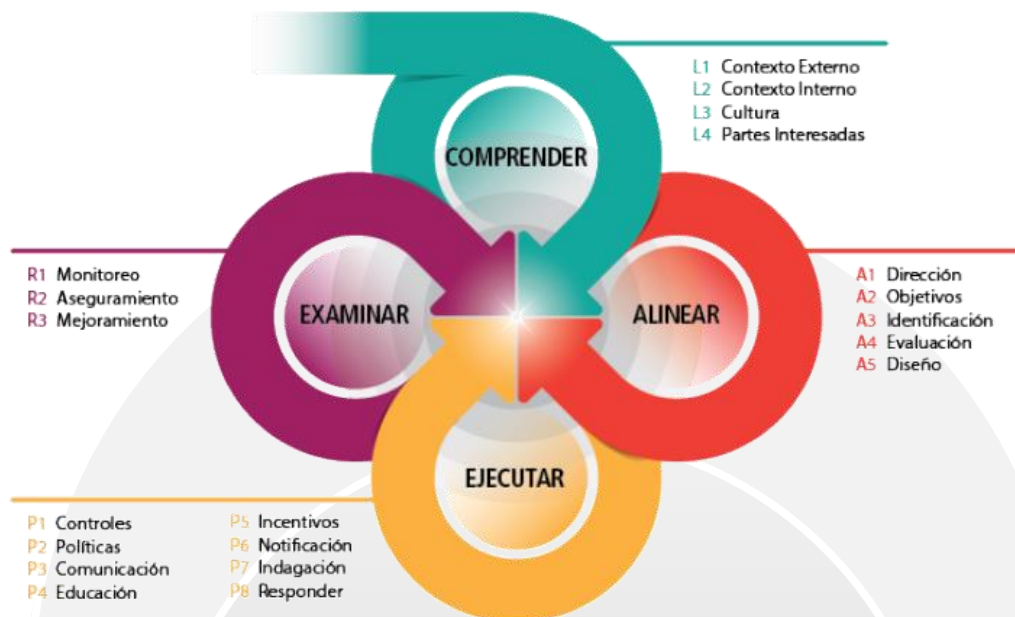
L1 Contexto Externo
L2 Contexto Interno
L3 Cultura
L4 Partes Interesadas

COMPRENDER

R1 Monitoreo
R2 Aseguramiento
R3 Mejoramiento

EXAMINAR

ALINEAR

A1 Dirección
A2 Objetivos
A3 Identificación
A4 Evaluación
A5 Diseño

EJECUTAR

P1 Controles
P2 Políticas
P3 Comunicación
P4 Educación

P5 Incentivos
P6 Notificación
P7 Indagación
P8 Responder